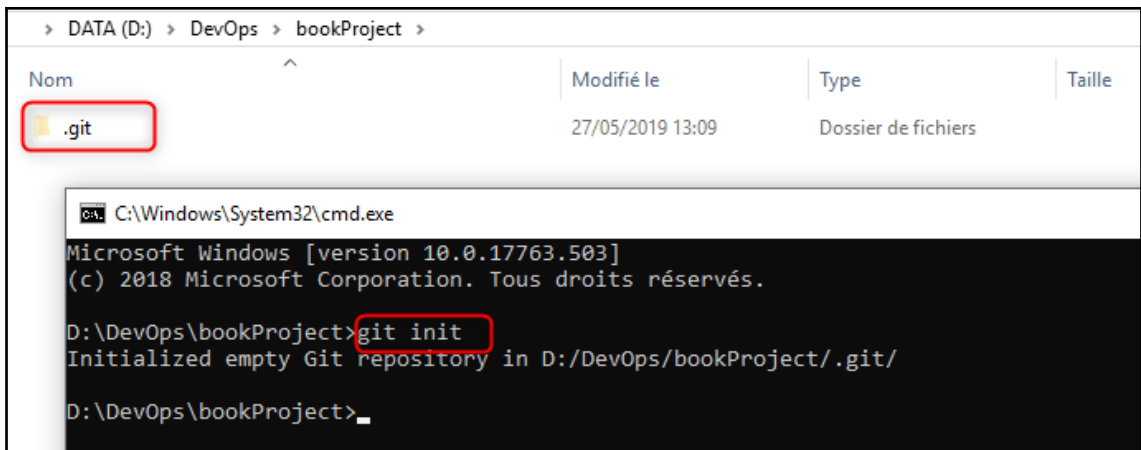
> DATA (D:) > DevOps > bookProject >

| Nom | Modifié le | Type | Taille |
|---|---|---|---|
| .git | 27/05/2019 13:09 | Dossier de fichiers | |

C:\Windows\System32\cmd.exe

Microsoft Windows [version 10.0.17763.503]
(c) 2018 Microsoft Corporation. Tous droits réservés.

D:\DevOps\bookProject>git init
Initialized empty Git repository in D:/DevOps/bookProject/.git/

D:\DevOps\bookProject>_